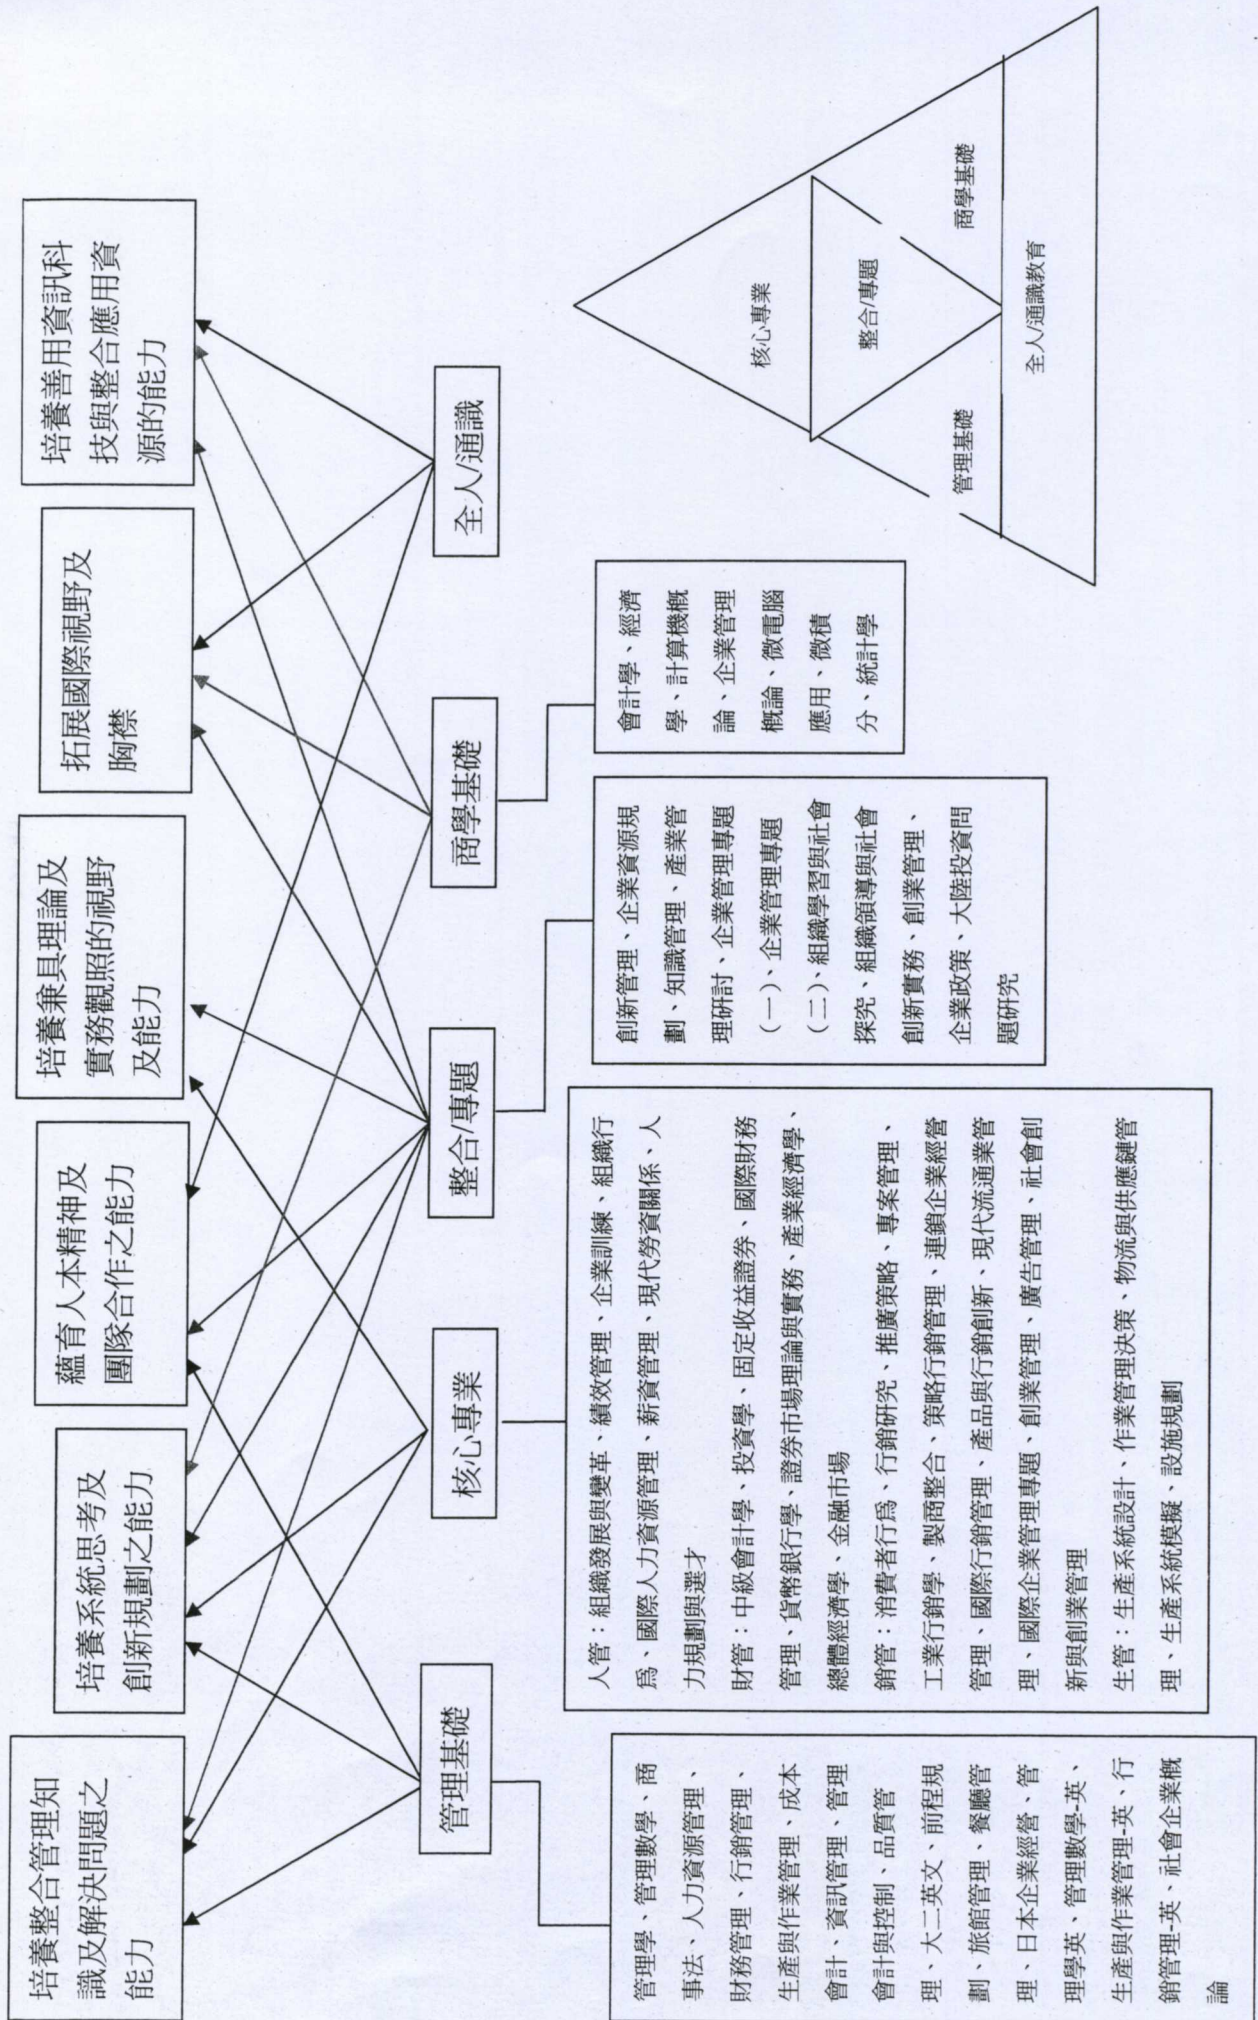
培養整合管理知識及解決問題之能力

培養系統思考及創新規劃之能力

蘊育人本精神及團隊合作之能力

培養兼具理論及實務觀照的視野及能力

拓展國際視野及胸襟

培養善用資訊科技與整合應用資源的能力

管理基礎

核心專業

整合/專題

商學基礎

全人/通識

管理學、管理數學、商事法、人力資源管理、財務管理、行銷管理、生產與作業管理、成本會計、資訊管理、管理會計與控制、品質管理、大二英文、前程規劃、旅館管理、餐廳管理、日本企業經營、管理學英、管理數學-英、生產與作業管理-英、行銷管理-英、社會企業概論

人管：組織發展與變革、績效管理、企業訓練、組織行為、國際人力資源管理、薪資管理、現代勞資關係、人力規劃與選才

財管：中級會計學、投資學、固定收益證券、國際財務管理、貨幣銀行學、證券市場理論與實務、產業經濟學、總體經濟學、金融市場

銷管：消費者行為、行銷研究、推廣策略、專案管理、工業行銷學、製商整合、策略行銷管理、連鎖企業經營管理、國際行銷管理、產品與行銷創新、現代流通業管理、國際企業管理專題、創業管理、廣告管理、社會創新與創業管理

生管：生產系統設計、作業管理決策、物流與供應鏈管理、生產系統模擬、設施規劃

創新管理、企業資源規劃、知識管理、產業管理研討、企業管理專題（一）、企業管理專題（二）、組織學習與社會探究、組織領導與社會創新實務、創業管理、企業政策、大陸投資問題研究

會計學、經濟學、計算機概論、企業管理概論、微電腦應用、微積分、統計學

核心專業

整合/專題

管理基礎

商學基礎

全人/通識教育